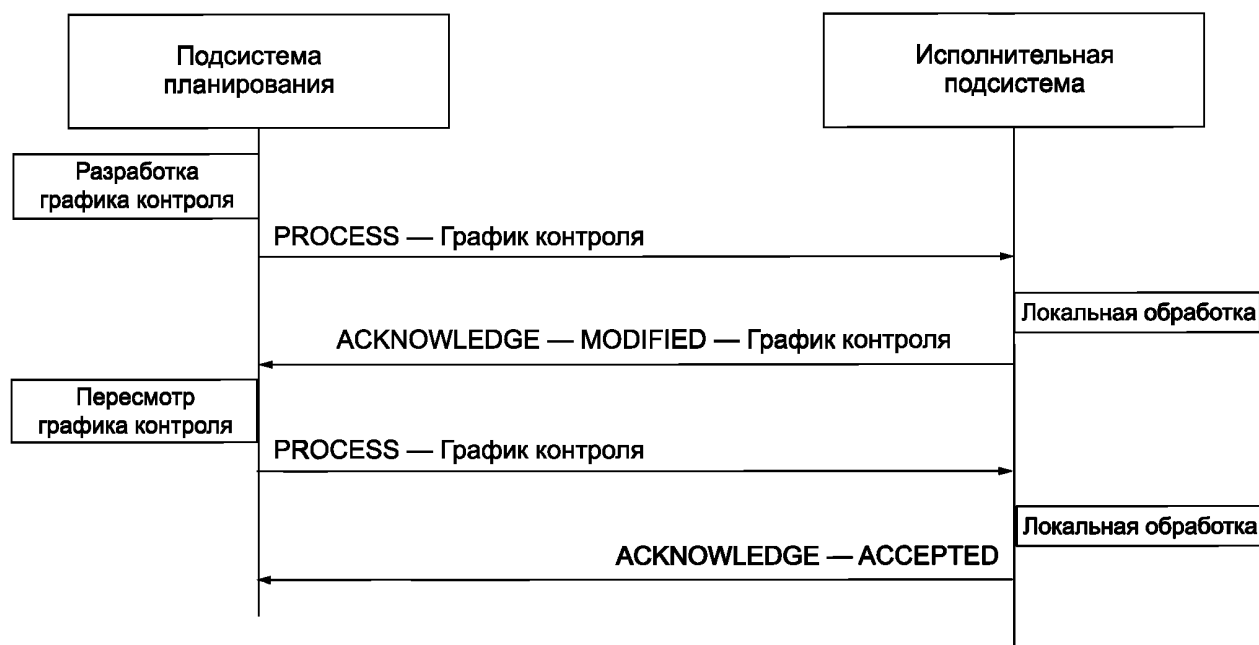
Подсистема планирования

Исполнительная подсистема

Разработка графика контроля

PROCESS — График контроля

Локальная обработка

ACKNOWLEDGE — MODIFIED — График контроля

Пересмотр графика контроля

PROCESS — График контроля

Локальная обработка

ACKNOWLEDGE — ACCEPTED